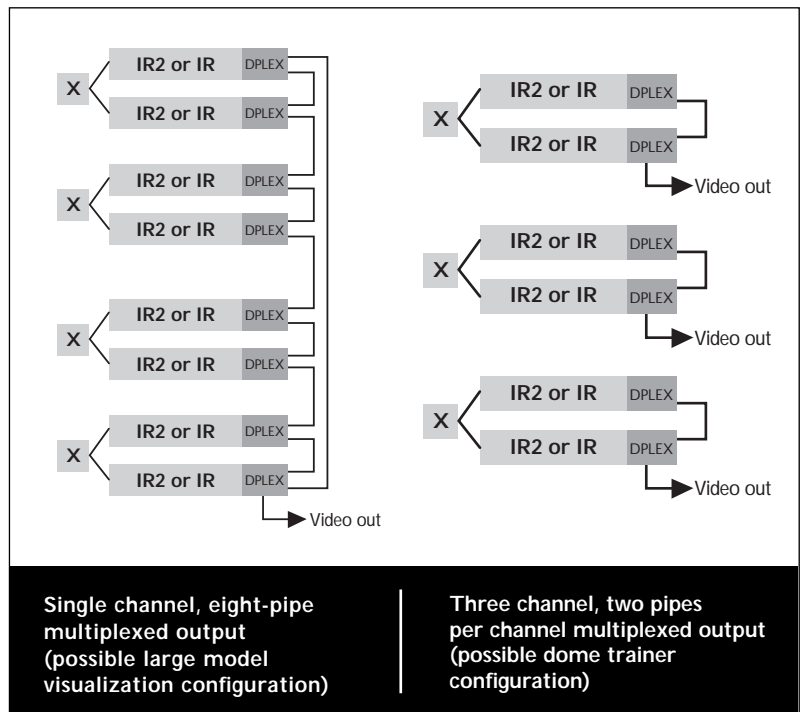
X
IR2 or IR DPLEX
IR2 or IR DPLEX

X
IR2 or IR DPLEX
IR2 or IR DPLEX

X
IR2 or IR DPLEX
IR2 or IR DPLEX

X
IR2 or IR DPLEX
IR2 or IR DPLEX

Video out

X
IR2 or IR DPLEX
IR2 or IR DPLEX
Video out

X
IR2 or IR DPLEX
IR2 or IR DPLEX
Video out

X
IR2 or IR DPLEX
IR2 or IR DPLEX
Video out

Single channel, eight-pipe multiplexed output (possible large model visualization configuration)

Three channel, two pipes per channel multiplexed output (possible dome trainer configuration)